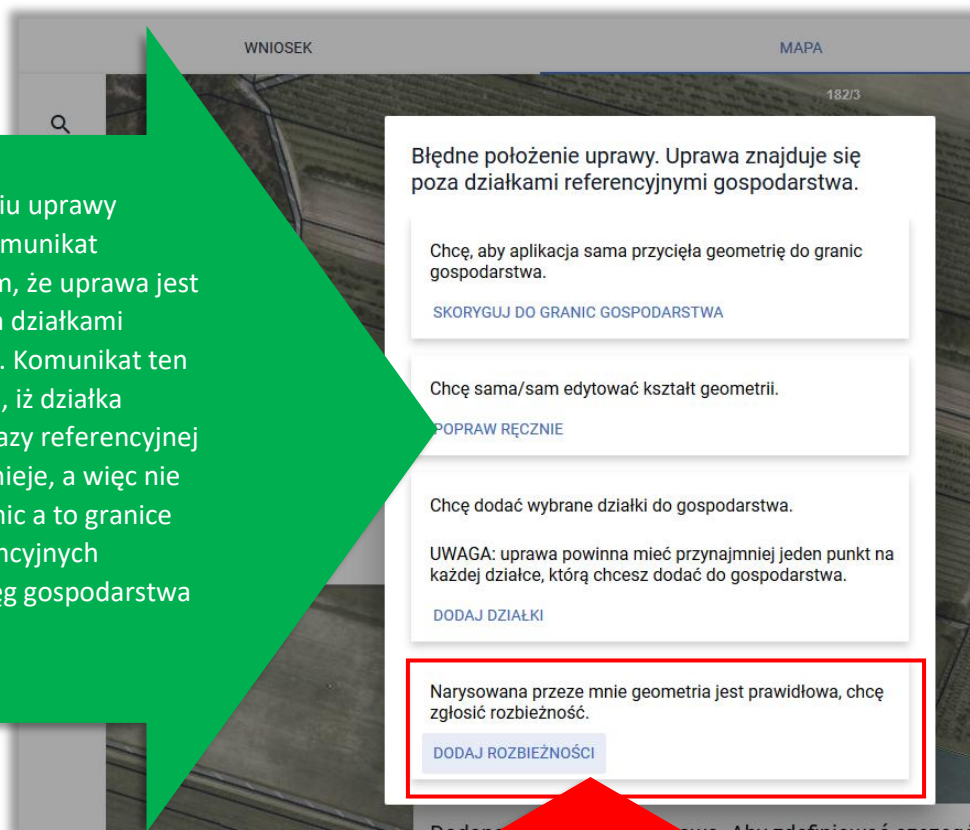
WNIOSEK

MAPA

182/3

iu uprawy
munikat
n, że uprawa jest
n działkami
. Komunikat ten
, iż działka
azy referencyjnej
nieje, a więc nie
nic a to granice
ncyjnych
eg gospodarstwa

Błędne położenie uprawy. Uprawa znajduje się poza działkami referencyjnymi gospodarstwa.

Chcę, aby aplikacja sama przycięła geometrię do granic gospodarstwa.

SKORYGUJ DO GRANIC GOSPODARSTWA

Chcę sama/sam edytować kształt geometrii.

POPRAW RĘCZNIE

Chcę dodać wybrane działki do gospodarstwa.

UWAGA: uprawa powinna mieć przynajmniej jeden punkt na każdej działce, którą chcesz dodać do gospodarstwa.

DODAJ DZIAŁKI

Narysowana przeze mnie geometria jest prawidłowa, chcę zgłosić rozbieżność.

DODAJ ROZBIEŻNOŚCI

Dodano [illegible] Aby zdefiniować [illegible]